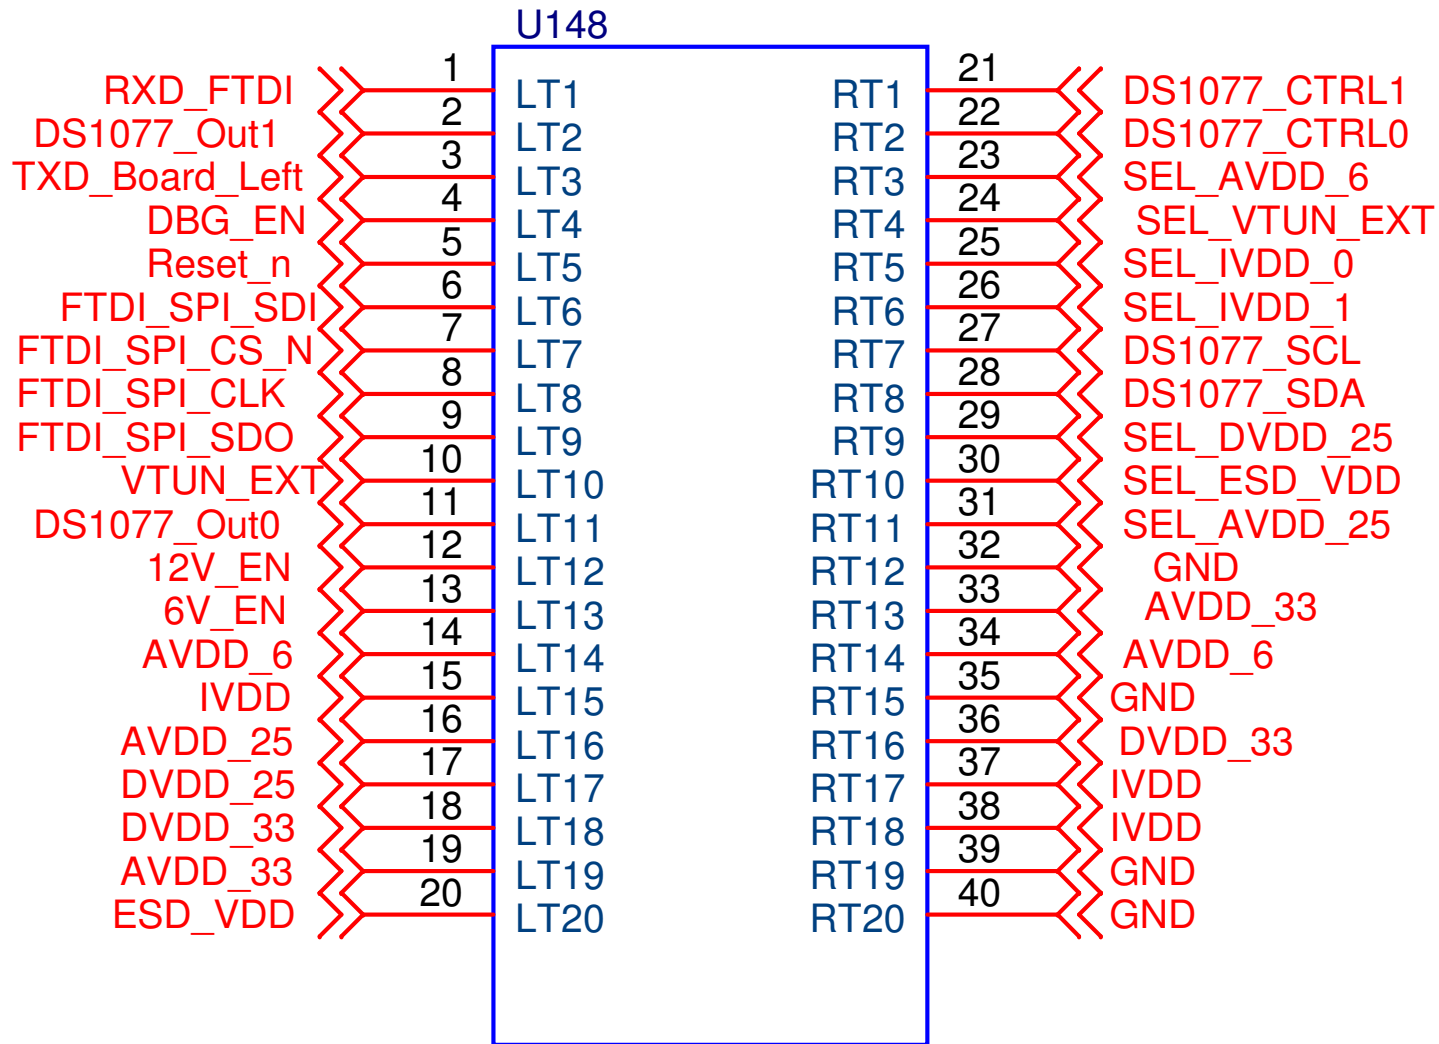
U148

| Net | Pin | Label | Label | Pin | Net |
|---|---|---|---|---|---|
| RXD_FTDI | 1 | LT1 | RT1 | 21 | DS1077_CTRL1 |
| DS1077_Out1 | 2 | LT2 | RT2 | 22 | DS1077_CTRL0 |
| TXD_Board_Left | 3 | LT3 | RT3 | 23 | SEL_AVDD_6 |
| DBG_EN | 4 | LT4 | RT4 | 24 | SEL_VTUN_EXT |
| Reset_n | 5 | LT5 | RT5 | 25 | SEL_IVDD_0 |
| FTDI_SPI_SDI | 6 | LT6 | RT6 | 26 | SEL_IVDD_1 |
| FTDI_SPI_CS_N | 7 | LT7 | RT7 | 27 | DS1077_SCL |
| FTDI_SPI_CLK | 8 | LT8 | RT8 | 28 | DS1077_SDA |
| FTDI_SPI_SDO | 9 | LT9 | RT9 | 29 | SEL_DVDD_25 |
| VTUN_EXT | 10 | LT10 | RT10 | 30 | SEL_ESD_VDD |
| DS1077_Out0 | 11 | LT11 | RT11 | 31 | SEL_AVDD_25 |
| 12V_EN | 12 | LT12 | RT12 | 32 | GND |
| 6V_EN | 13 | LT13 | RT13 | 33 | AVDD_33 |
| AVDD_6 | 14 | LT14 | RT14 | 34 | AVDD_6 |
| IVDD | 15 | LT15 | RT15 | 35 | GND |
| AVDD_25 | 16 | LT16 | RT16 | 36 | DVDD_33 |
| DVDD_25 | 17 | LT17 | RT17 | 37 | IVDD |
| DVDD_33 | 18 | LT18 | RT18 | 38 | IVDD |
| AVDD_33 | 19 | LT19 | RT19 | 39 | GND |
| ESD_VDD | 20 | LT20 | RT20 | 40 | GND |